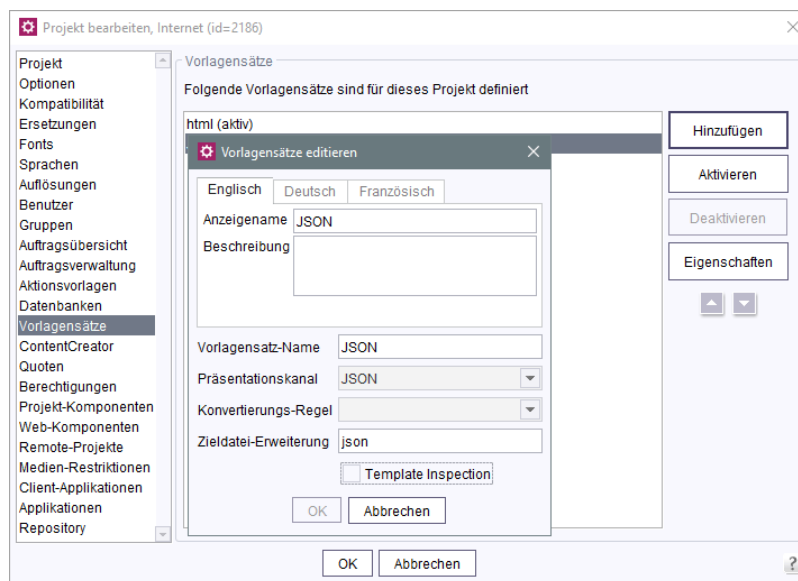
Projekt bearbeiten, Internet (id=2186)

Projekt
Optionen
Kompatibilität
Ersetzungen
Fonts
Sprachen
Auflösungen
Benutzer
Gruppen
Auftragsübersicht
Auftragsverwaltung
Aktionsvorlagen
Datenbanken
Vorlagensätze
ContentCreator
Quoten
Berechtigungen
Projekt-Komponenten
Web-Komponenten
Remote-Projekte
Medien-Restriktionen
Client-Applikationen
Applikationen
Repository

Vorlagensätze
Folgende Vorlagensätze sind für dieses Projekt definiert
html (aktiv)

Hinzufügen
Aktivieren
Deaktivieren
Eigenschaften

Vorlagensätze editieren
Englisch | Deutsch | Französisch
Anzeigename JSON
Beschreibung
Vorlagensatz-Name JSON
Präsentationskanal JSON
Konvertierungs-Regel
Zieldatei-Erweiterung json
Template Inspection
OK Abbrechen

OK Abbrechen